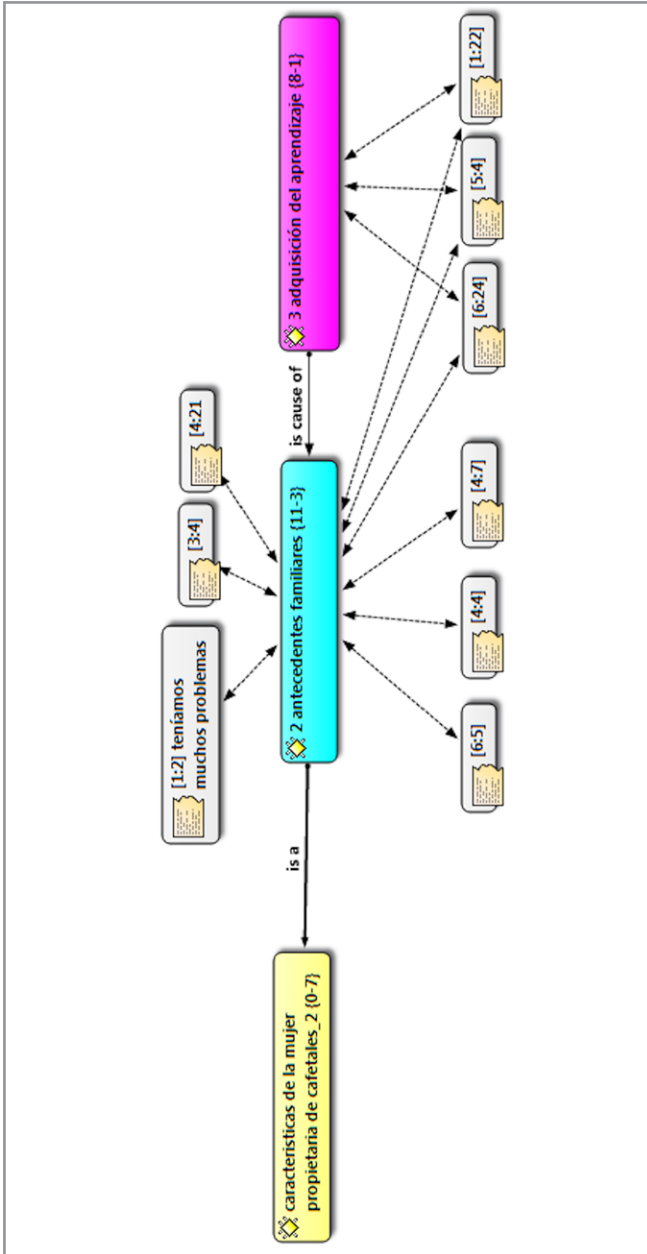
3 adquisición del aprendizaje {8-1}

[1:22]

[5:4]

[6:24]

is cause of

[4:21]

[3:4]

[1:2] teníamos muchos problemas

2 antecedentes familiares {11-3}

[4:7]

[4:4]

[6:5]

is a

características de la mujer propietaria de cafetales_2 {0-7}